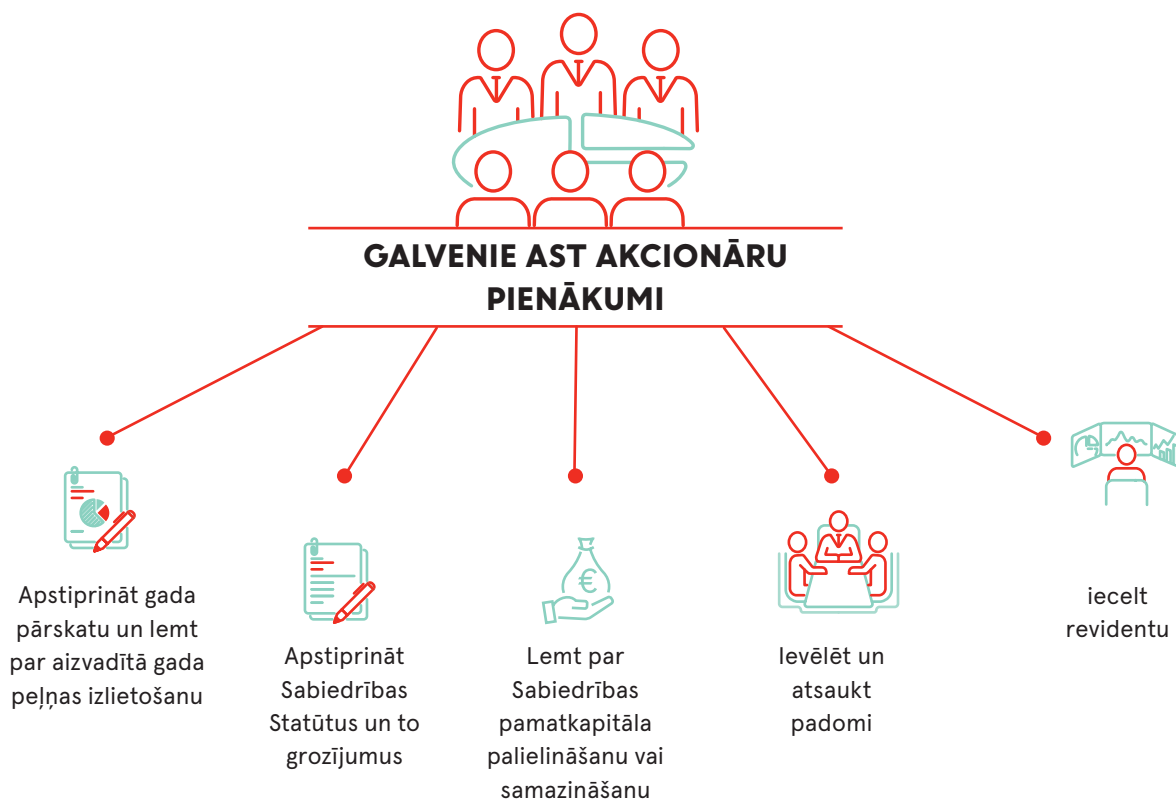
GALVENIE AST AKCIONĀRU PIENĀKUMI

Apstiprināt gada pārskatu un lemt par aizvadītā gada peļņas izlietošanu

Apstiprināt Sabiedrības Statūtus un to grozījumus

Lemt par Sabiedrības pamatkapitāla palielināšanu vai samazināšanu

Ievēlēt un atsaukt padomi

iecelt revidentu